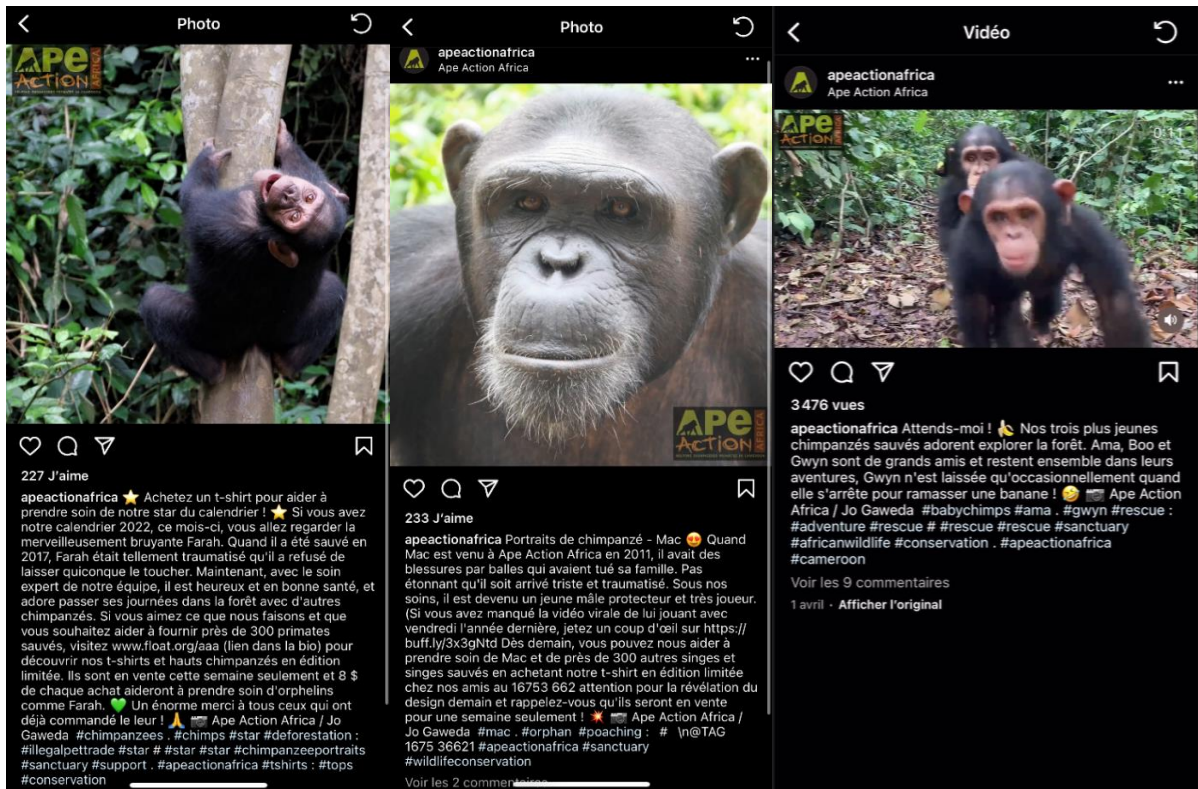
Photo

Ape ACTION AFRICA

227 J'aime

apeactionafrica ⭐ Achetez un t-shirt pour aider à prendre soin de notre star du calendrier ! ⭐ Si vous avez notre calendrier 2022, ce mois-ci, vous allez regarder la merveilleusement bruyante Farah. Quand il a été sauvé en 2017, Farah était tellement traumatisé qu'il a refusé de laisser quiconque le toucher. Maintenant, avec le soin expert de notre équipe, il est heureux et en bonne santé, et adore passer ses journées dans la forêt avec d'autres chimpanzés. Si vous aimez ce que nous faisons et que vous souhaitez aider à fournir près de 300 primates sauvés, visitez www.float.org/aaa (lien dans la bio) pour découvrir nos t-shirts et hauts chimpanzés en édition limitée. Ils sont en vente cette semaine seulement et 8 $ de chaque achat aideront à prendre soin d'orphelins comme Farah. 💚 Un énorme merci à tous ceux qui ont déjà commandé le leur ! 🙏 📷 Ape Action Africa / Jo Gaweda #chimpanzees . #chimps #star #deforestation : #illegalpettrade #star # #star #star #chimpanzeeportraits #sanctuary #support . #apeactionafrica #tshirts : #tops #conservation

Photo

apeactionafrica
Ape Action Africa

Ape ACTION AFRICA

233 J'aime

apeactionafrica Portraits de chimpanzé - Mac 😍 Quand Mac est venu à Ape Action Africa en 2011, il avait des blessures par balles qui avaient tué sa famille. Pas étonnant qu'il soit arrivé triste et traumatisé. Sous nos soins, il est devenu un jeune mâle protecteur et très joueur. (Si vous avez manqué la vidéo virale de lui jouant avec vendredi l'année dernière, jetez un coup d'œil sur https://buff.ly/3x3gNtd Dès demain, vous pouvez nous aider à prendre soin de Mac et de près de 300 autres singes et singes sauvés en achetant notre t-shirt en édition limitée chez nos amis au 16753 662 attention pour la révélation du design demain et rappelez-vous qu'ils seront en vente pour une semaine seulement ! 💥 📷 Ape Action Africa / Jo Gaweda #mac . #orphan #poaching : # \n@TAG 1675 36621 #apeactionafrica #sanctuary #wildlifeconservation

Voir les 2 commentaires

Vidéo

apeactionafrica
Ape Action Africa

Ape ACTION AFRICA

0:11

3 476 vues

apeactionafrica Attends-moi ! 🍌 Nos trois plus jeunes chimpanzés sauvés adorent explorer la forêt. Ama, Boo et Gwyn sont de grands amis et restent ensemble dans leurs aventures, Gwyn n'est laissée qu'occasionnellement quand elle s'arrête pour ramasser une banane ! 🤣 📷 Ape Action Africa / Jo Gaweda #babychimps #ama . #gwyn #rescue : #adventure #rescue # #rescue #rescue #sanctuary #africanwildlife #conservation . #apeactionafrica #cameroon

Voir les 9 commentaires

1 avril · Afficher l'original